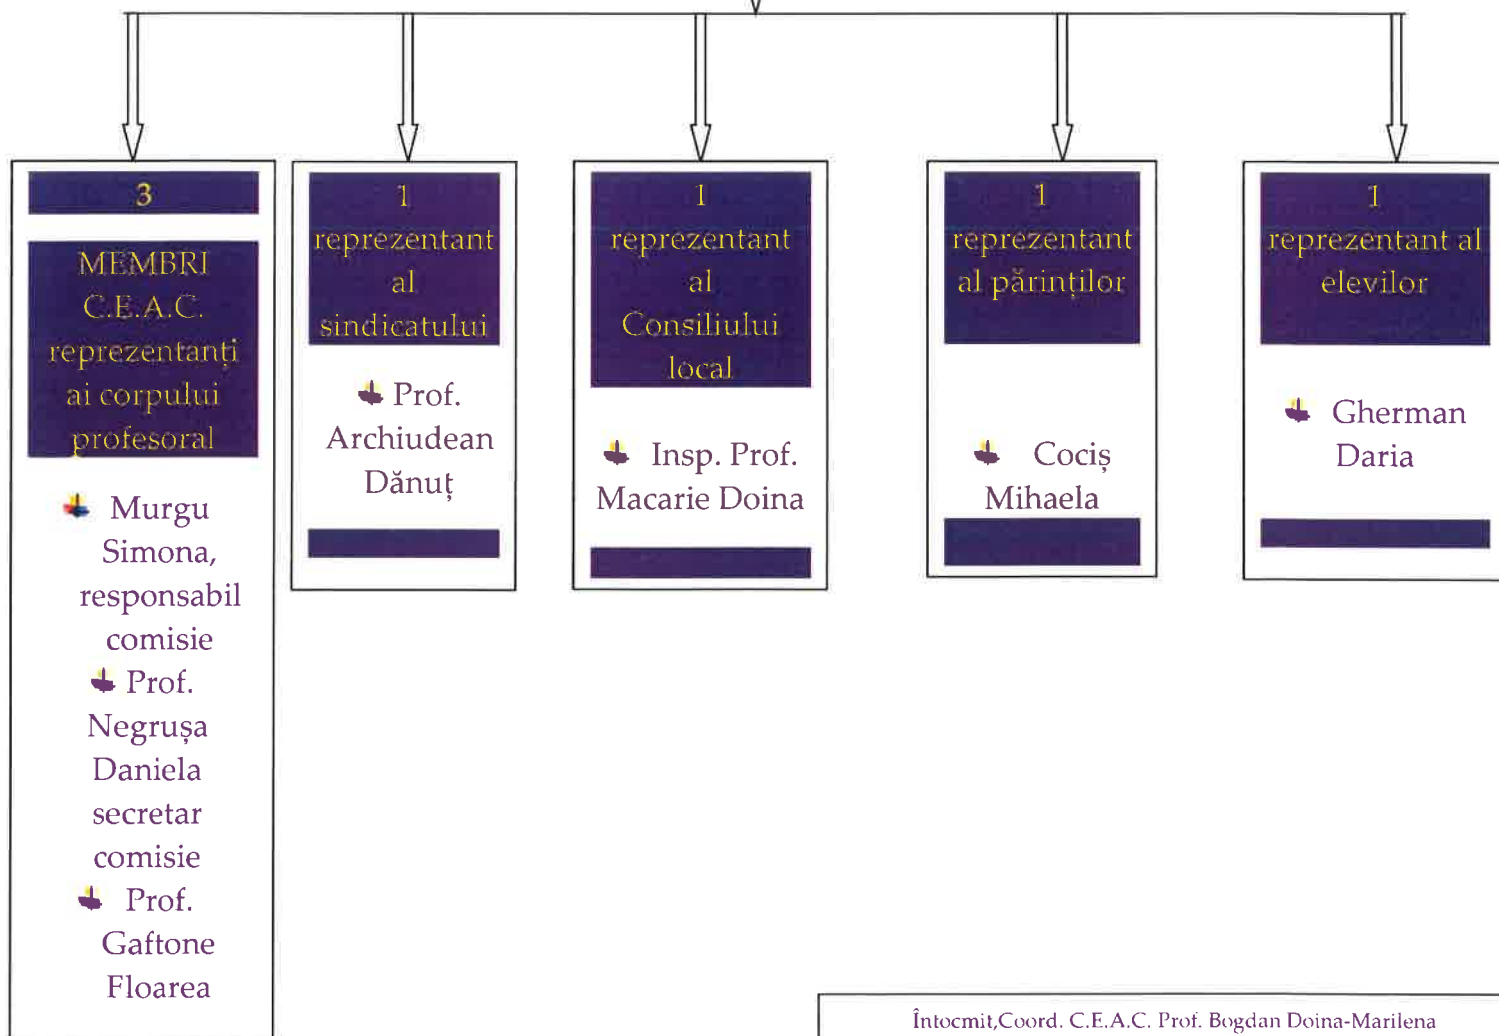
3

MEMBRI C.E.A.C. reprezentanți ai corpului profesoral

Murgu Simona, responsabil comisie

Prof. Negrușa Daniela secretar comisie

Prof. Gaftone Floarea

1 reprezentant al sindicatului

Prof. Archiudean Dănuț

1 reprezentant al Consiliului local

Insp. Prof. Macarie Doina

1 reprezentant al părinților

Cociș Mihaela

1 reprezentant al elevilor

Gherman Daria

Întocmit,Coord. C.E.A.C. Prof. Bogdan Doina-Marilena